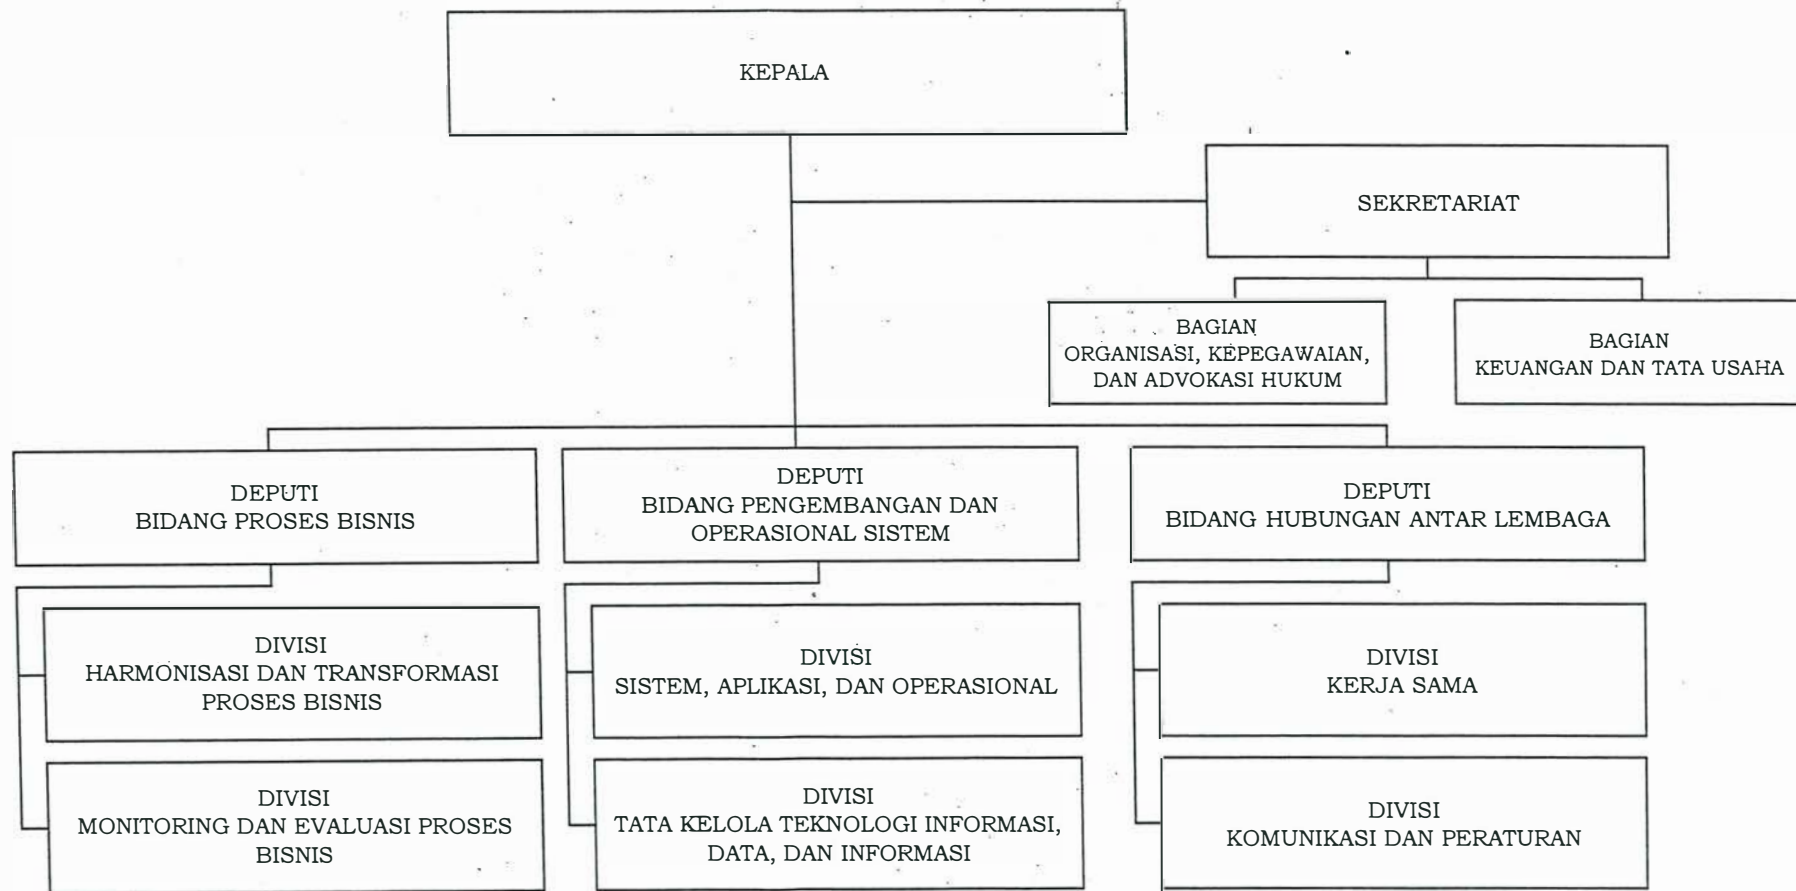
KEPALA

SEKRETARIAT

BAGIAN ORGANISASI, KEPEGAWAIAN, DAN ADVOKASI HUKUM

BAGIAN KEUANGAN DAN TATA USAHA

DEPUTI BIDANG PROSES BISNIS

DIVISI HARMONISASI DAN TRANSFORMASI PROSES BISNIS

DIVISI MONITORING DAN EVALUASI PROSES BISNIS

DEPUTI BIDANG PENGEMBANGAN DAN OPERASIONAL SISTEM

DIVISI SISTEM, APLIKASI, DAN OPERASIONAL

DIVISI TATA KELOLA TEKNOLOGI INFORMASI, DATA, DAN INFORMASI

DEPUTI BIDANG HUBUNGAN ANTAR LEMBAGA

DIVISI KERJA SAMA

DIVISI KOMUNIKASI DAN PERATURAN